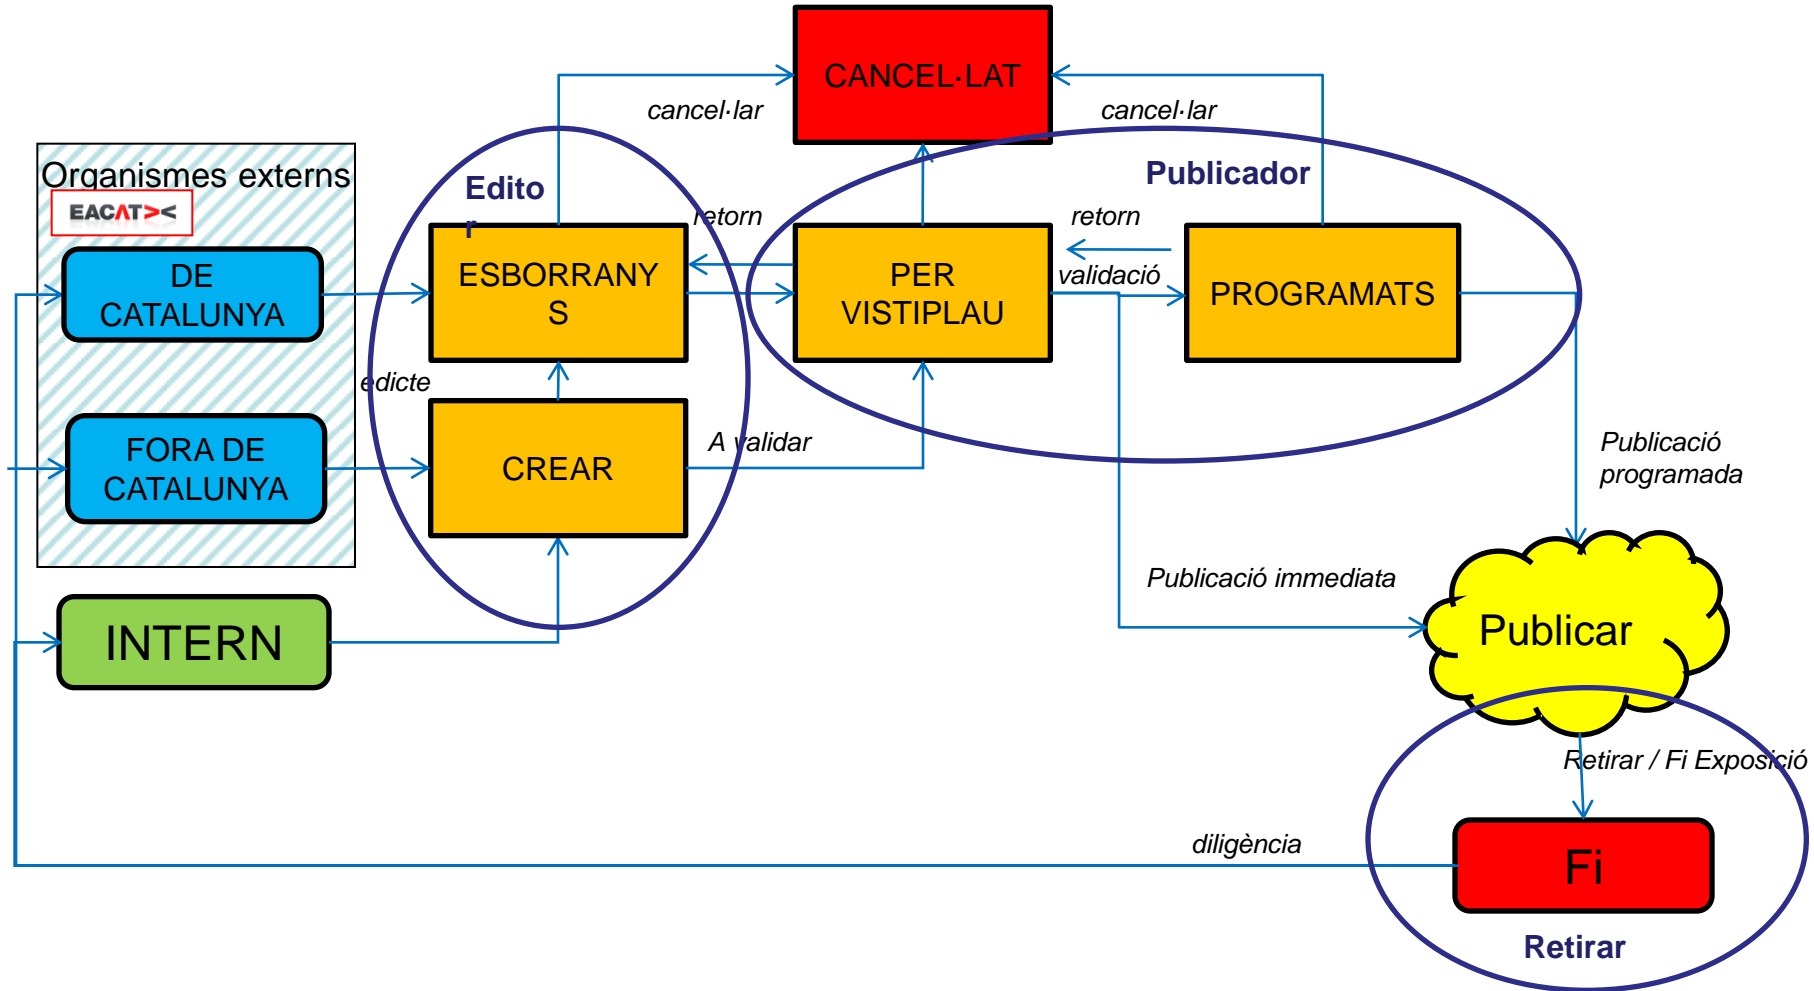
CANCEL·LAT

cancel·lar

cancel·lar

Organismes externs

EACAT><

Editor

Publicador

retorn

retorn

DE CATALUNYA

ESBORRANYS

PER VISTIPLAU

validació

PROGRAMATS

edicte

FORA DE CATALUNYA

CREAR

A validar

Publicació programada

Publicació immediata

Publicar

INTERN

Retirar / Fi Exposició

diligència

Fi

Retirar